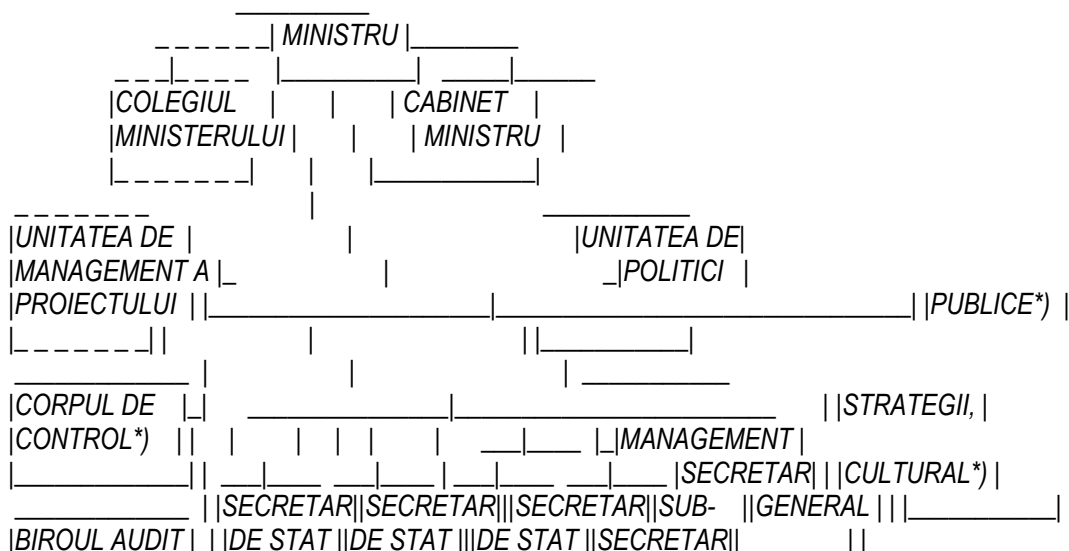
MINISTRU

COLEGIUL MINISTERULUI

CABINET MINISTRU

UNITATEA DE MANAGEMENT A PROIECTULUI

UNITATEA DE POLITICI PUBLICE*)

CORPUL DE CONTROL*)

STRATEGII, MANAGEMENT CULTURAL*)

SECRETAR DE STAT

SECRETAR DE STAT

SECRETAR DE STAT

SUB- SECRETAR

SECRETAR GENERAL

BIROUL AUDIT